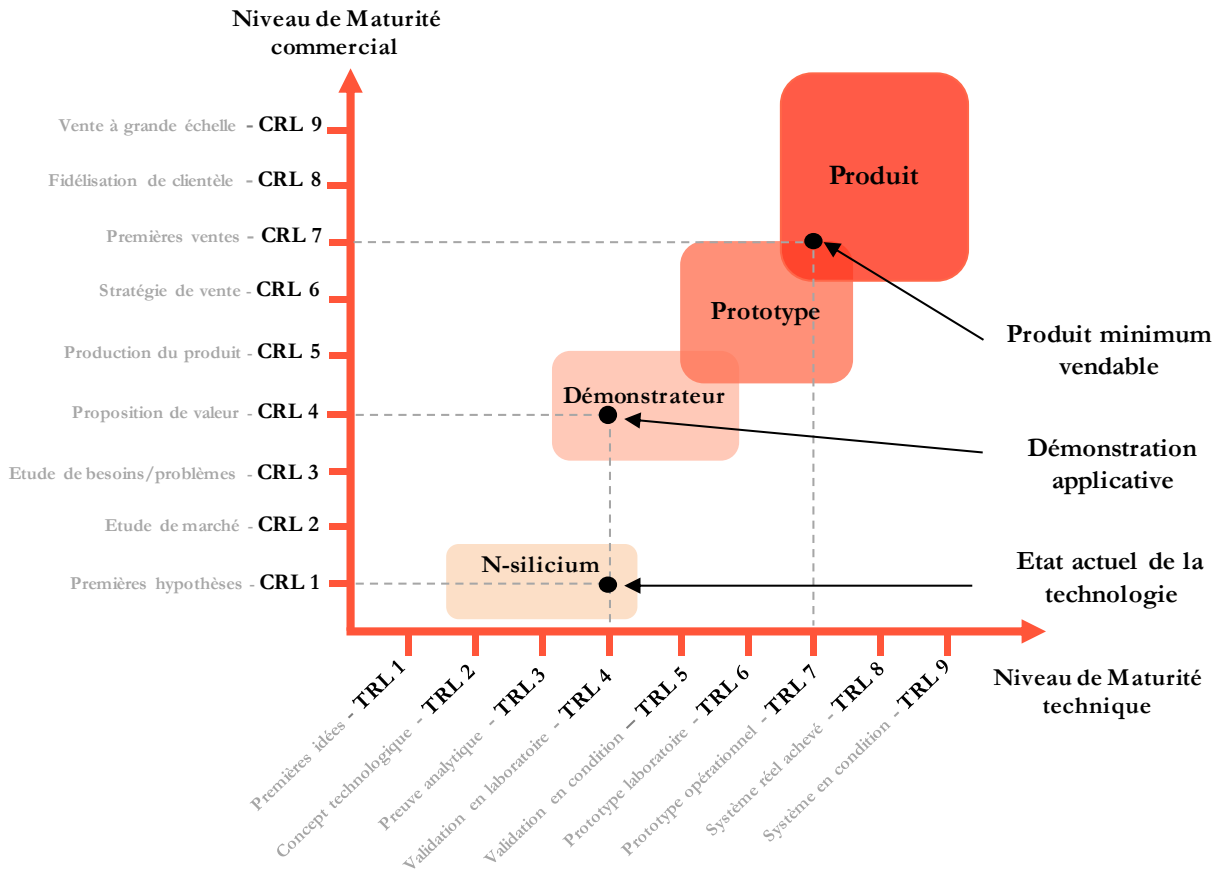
Niveau de Maturité commercial

Vente à grande échelle - CRL 9
Fidélisation de clientèle - CRL 8
Premières ventes - CRL 7
Stratégie de vente - CRL 6
Production du produit - CRL 5
Proposition de valeur - CRL 4
Etude de besoins/problèmes - CRL 3
Etude de marché - CRL 2
Premières hypothèses - CRL 1

Produit
Prototype
Démonstrateur
N-silicium

Produit minimum vendable
Démonstration applicative
Etat actuel de la technologie

Niveau de Maturité technique

Premières idées - TRL 1
Concept technologique - TRL 2
Preuve analytique - TRL 3
Validation en laboratoire - TRL 4
Validation en condition - TRL 5
Prototype laboratoire - TRL 6
Prototype opérationnel - TRL 7
Système réel achevé - TRL 8
Système en condition - TRL 9